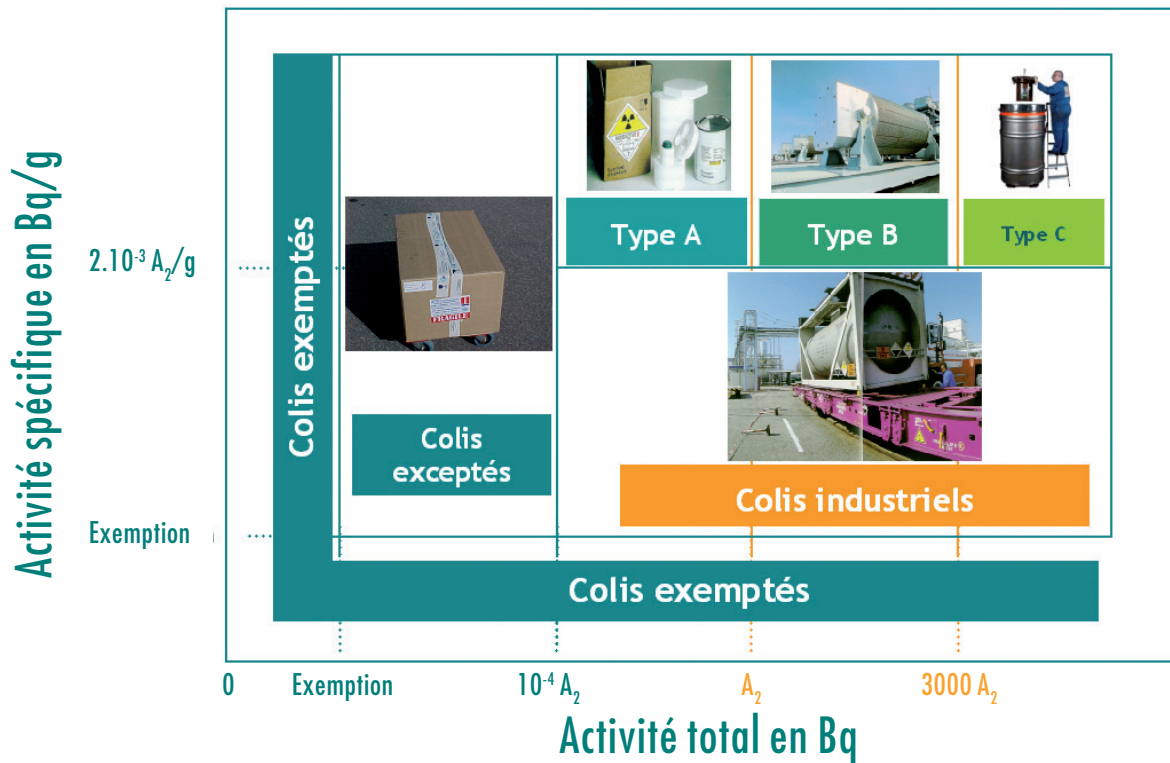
Activité spécifique en Bq/g

$2.10^{-3}$ $A_2$/g

Exemption

Colis exemptés

Type A

Type B

Type C

Colis exceptés

Colis industriels

Colis exemptés

0

Exemption

$10^{-4}$ $A_2$

$A_2$

3000 $A_2$

Activité total en Bq